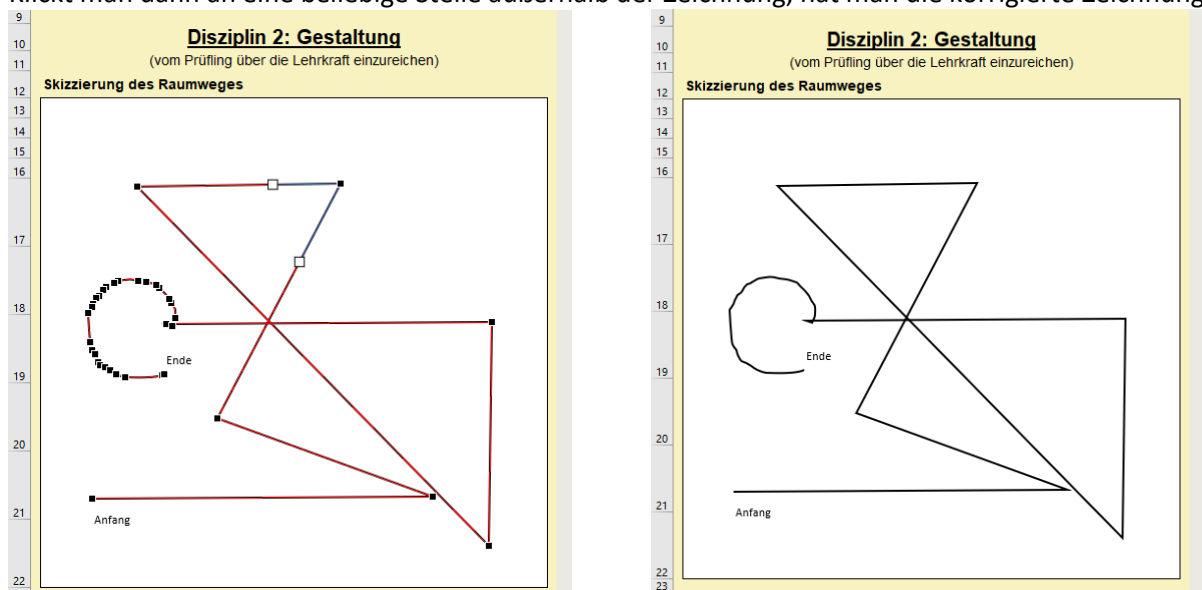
Klickt man dann an eine beliebige Stelle außerhalb der Zeichnung, hat man die korrigierte Zeichnung

9
10 Disziplin 2: Gestaltung
11 (vom Prüfling über die Lehrkraft einzureichen)
12 Skizzierung des Raumweges
13
14
15
16
17
18
Ende
19
20
21
Anfang
22

9
10 Disziplin 2: Gestaltung
11 (vom Prüfling über die Lehrkraft einzureichen)
12 Skizzierung des Raumweges
13
14
15
16
17
18
Ende
19
20
21
Anfang
22
23